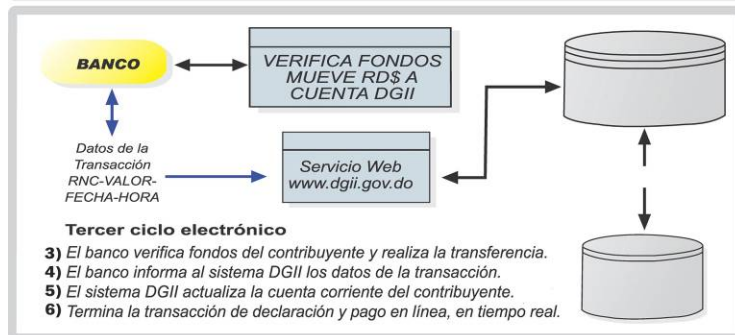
BANCO

VERIFICA FONDOS MUEVE RD$ A CUENTA DGII

Datos de la Transacción RNC-VALOR-FECHA-HORA

Servicio Web www.dgii.gov.do

Tercer ciclo electrónico

3) El banco verifica fondos del contribuyente y realiza la transferencia.
4) El banco informa al sistema DGII los datos de la transacción.
5) El sistema DGII actualiza la cuenta corriente del contribuyente.
6) Termina la transacción de declaración y pago en línea, en tiempo real.